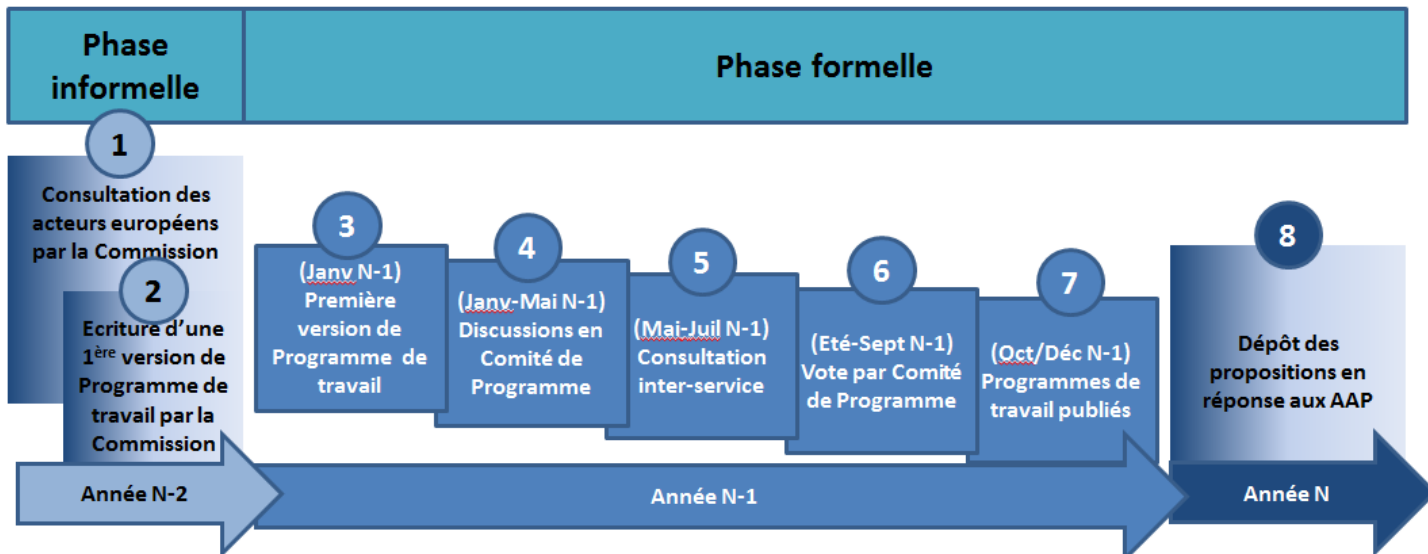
Phase informelle

Phase formelle

1
Consultation des acteurs européens par la Commission

2
Ecriture d'une 1$^{ère}$ version de Programme de travail par la Commission

3
(Janv N-1) Première version de Programme de travail

4
(Janv-Mai N-1) Discussions en Comité de Programme

5
(Mai-Juil N-1) Consultation inter-service

6
(Eté-Sept N-1) Vote par Comité de Programme

7
(Oct/Déc N-1) Programmes de travail publiés

8
Dépôt des propositions en réponse aux AAP

Année N-2

Année N-1

Année N